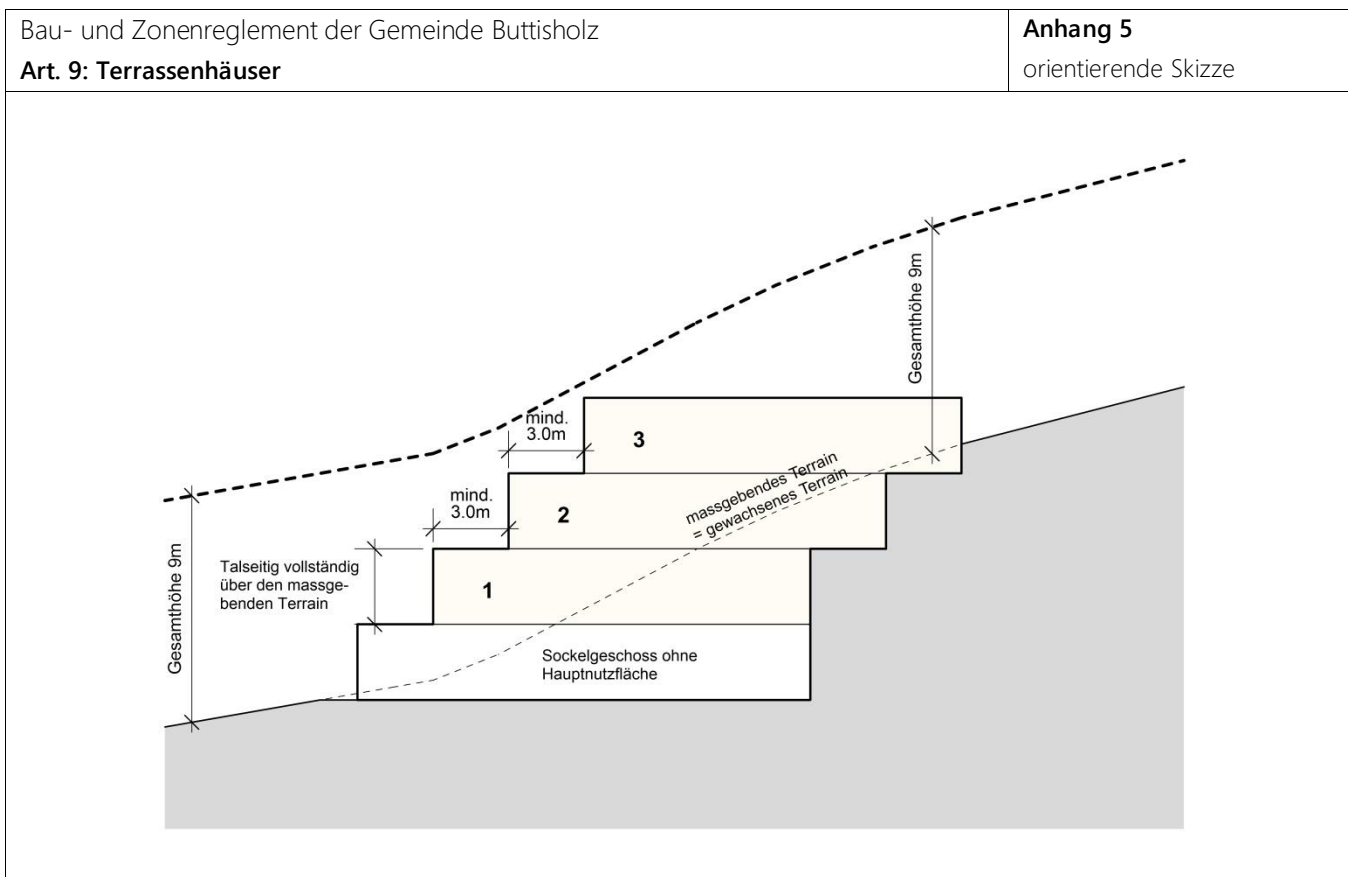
| Bau- und Zonenreglement der Gemeinde Buttisholz | **Anhang 5** |
|---|---|
| **Art. 9: Terrassenhäuser** | orientierende Skizze |

Gesamthöhe 9m

mind. 3.0m

3

mind. 3.0m

2

massgebendes Terrain = gewachsenes Terrain

Talseitig vollständig über den massgebenden Terrain

1

Gesamthöhe 9m

Sockelgeschoss ohne Hauptnutzfläche